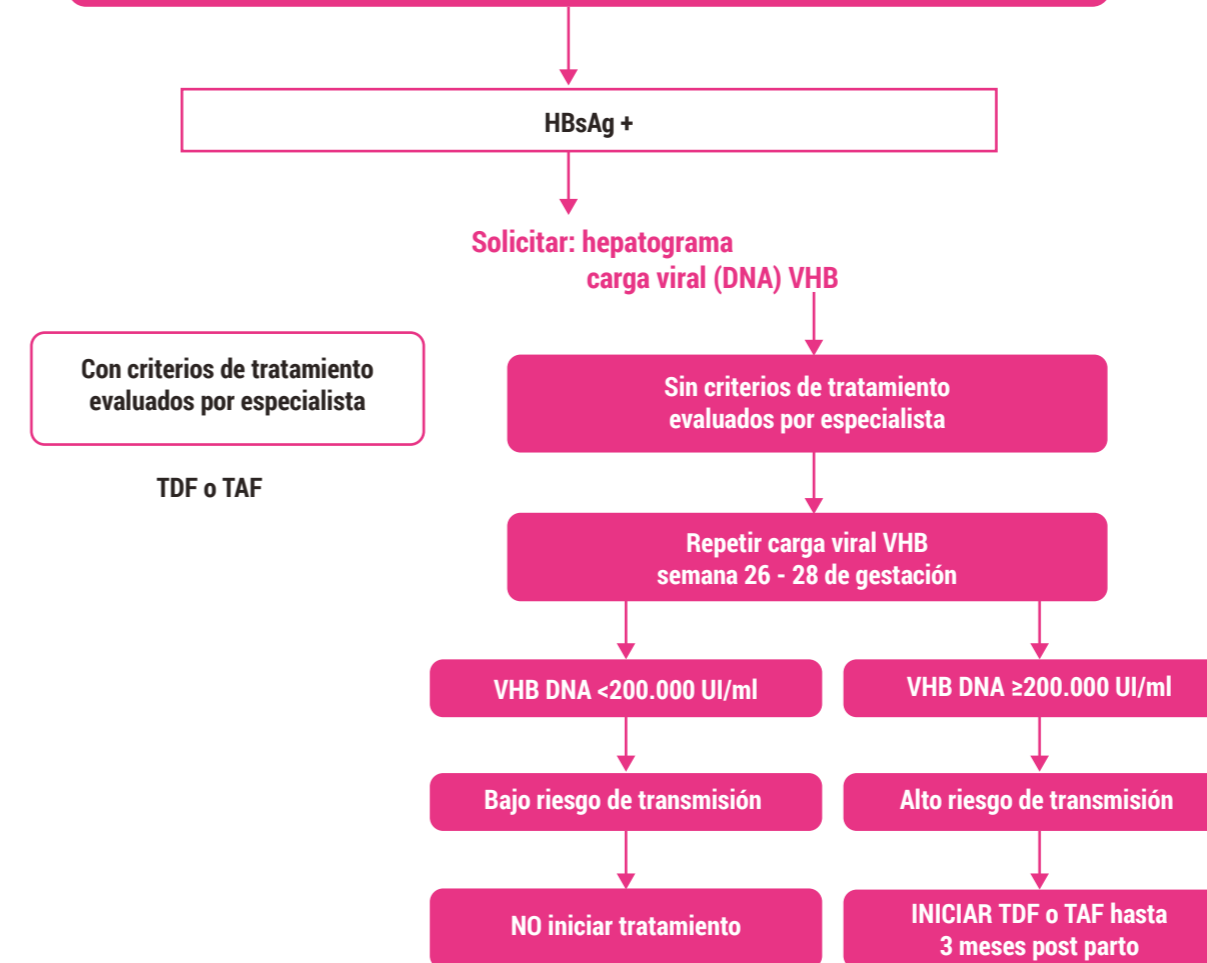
HBsAg +

Solicitar: hepatograma
carga viral (DNA) VHB

Con criterios de tratamiento evaluados por especialista

TDF o TAF

Sin criterios de tratamiento evaluados por especialista

Repetir carga viral VHB
semana 26 - 28 de gestación

VHB DNA <200.000 UI/ml

VHB DNA ≥200.000 UI/ml

Bajo riesgo de transmisión

Alto riesgo de transmisión

NO iniciar tratamiento

INICIAR TDF o TAF hasta
3 meses post parto